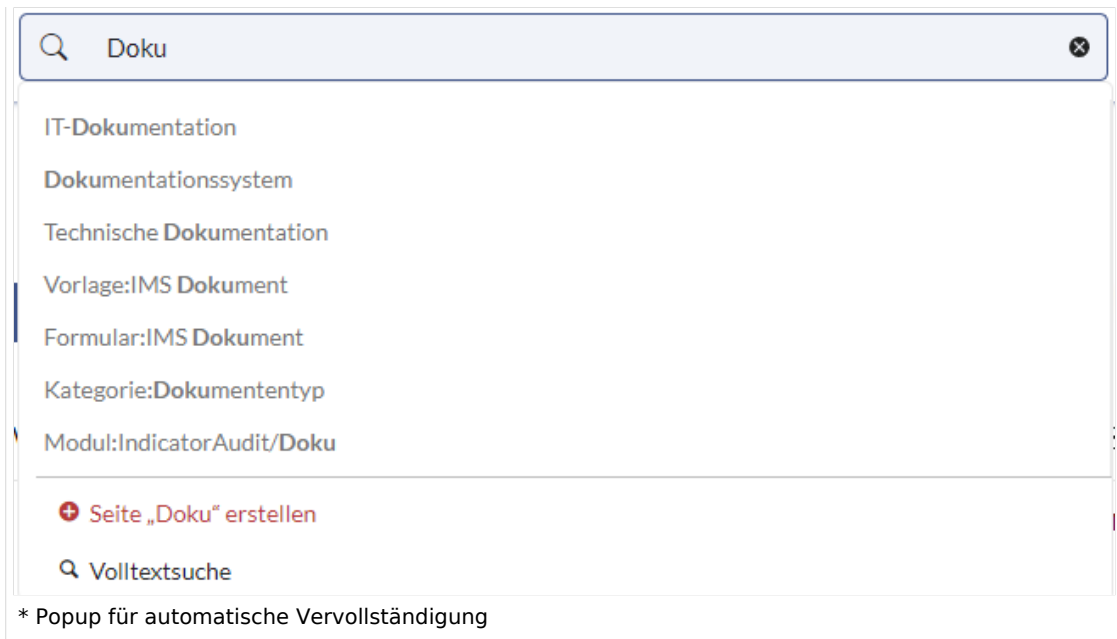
Doku

IT-Dokumentation

Dokumentationssystem

Technische Dokumentation

Vorlage:IMS Dokument

Formular:IMS Dokument

Kategorie:Dokumententyp

Modul:IndicatorAudit/Doku

Seite „Doku“ erstellen

Volltextsuche

* Popup für automatische Vervollständigung